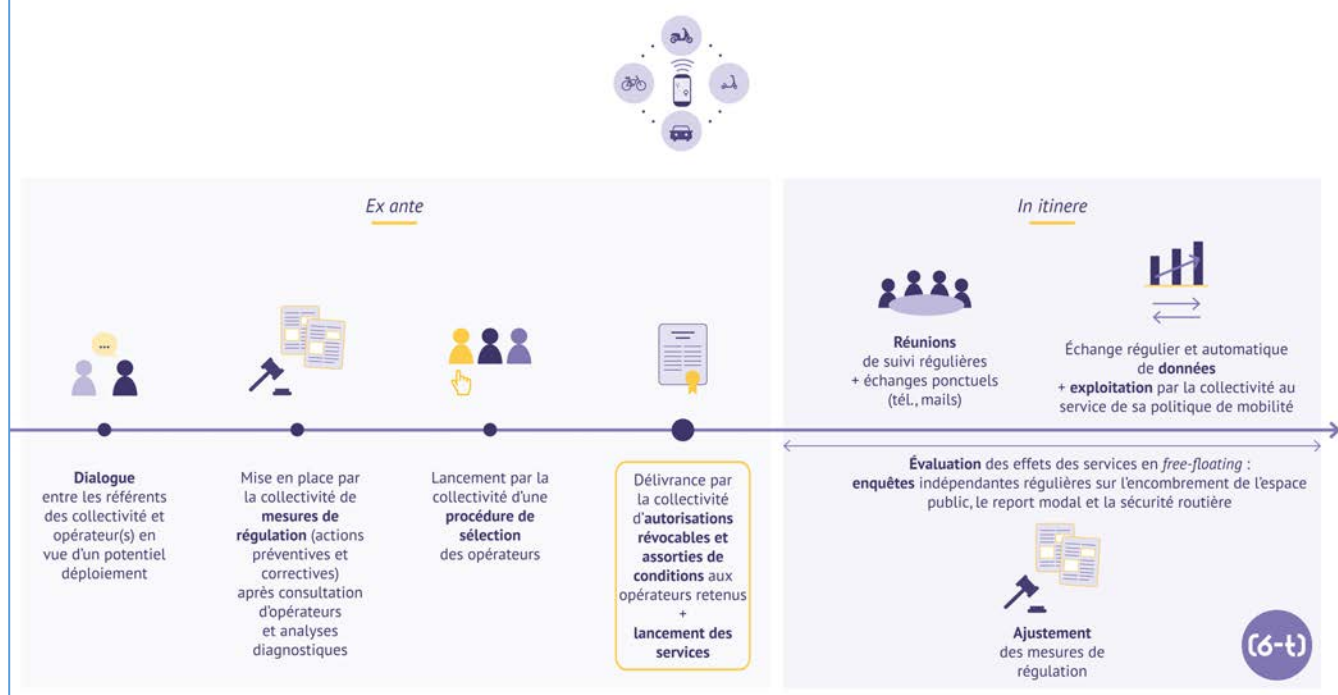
*Ex ante*

*In itinere*

**Réunions** de suivi régulières + échanges ponctuels (tél., mails)

Échange régulier et automatique de **données** + **exploitation** par la collectivité au service de sa politique de mobilité

**Dialogue** entre les référents des collectivité et opérateur(s) en vue d'un potentiel déploiement

Mise en place par la collectivité de **mesures de régulation** (actions préventives et correctives) après consultation d'opérateurs et analyses diagnostiques

Lancement par la collectivité d'une **procédure de sélection** des opérateurs

Délivrance par la collectivité d'**autorisations révocables et assorties de conditions** aux opérateurs retenus + **lancement des services**

**Évaluation** des effets des services en *free-floating* : **enquêtes** indépendantes régulières sur l'encombrement de l'espace public, le report modal et la sécurité routière

**Ajustement** des mesures de régulation

(6-t)